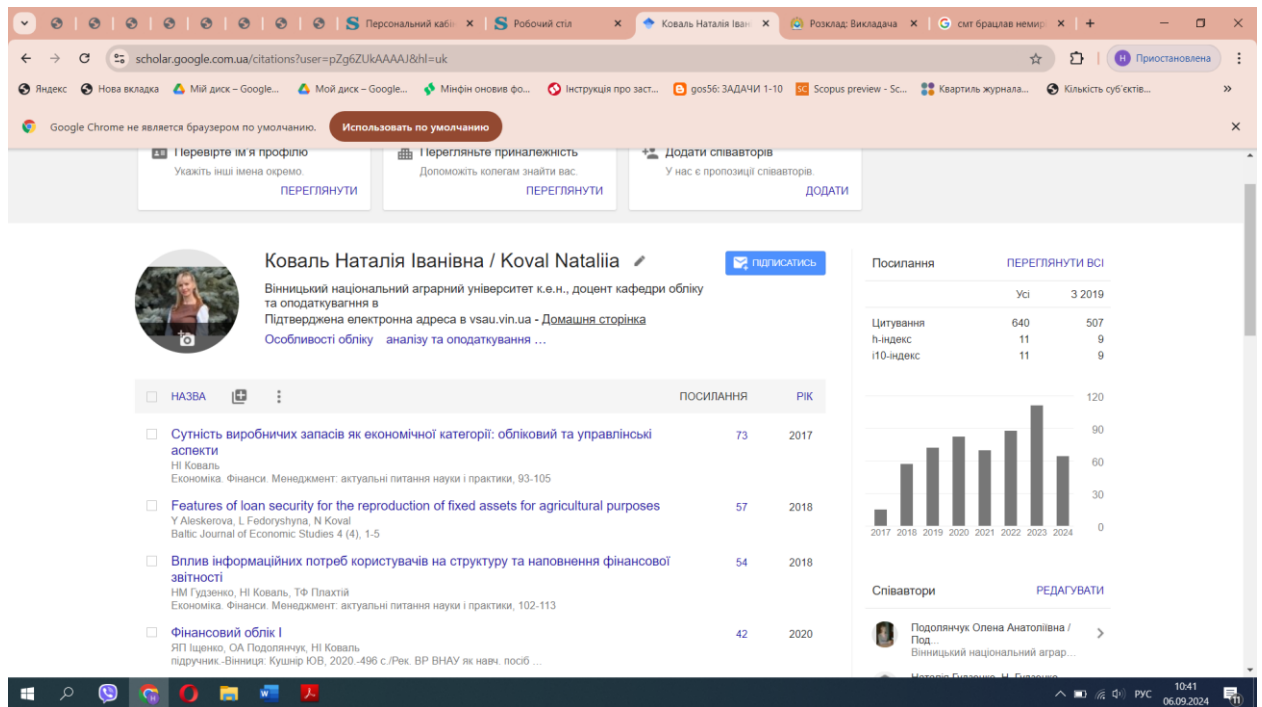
Персональний кабі ×
Робочий стіл ×
Коваль Наталія Іван ×
Розклад: Викладача ×
смт брацлав немир ×
+

scholar.google.com.ua/citations?user=pZg6ZUkAAAAJ&hl=uk
Приостановлена

Яндекс · Нова вкладка · Мій диск – Google... · Мой диск – Google... · Мінфін оновив фо... · Інструкція про заст... · gos56: ЗАДАЧИ 1-10 · Scopus preview - Sc... · Квартиль журнала... · Кількість суб'єктів...

Google Chrome не является браузером по умолчанию.
Использовать по умолчанию

Перевірте ім'я профілю
Укажіть інші імена окремо.
ПЕРЕГЛЯНУТИ

Перегляньте приналежність
Допоможіть колегам знайти вас.
ПЕРЕГЛЯНУТИ

Додати співавторів
У нас є пропозиції співавторів.
ДОДАТИ

Коваль Наталія Іванівна / Koval Nataliia
ПІДПИСАТИСЬ
Вінницький національний аграрний університет к.е.н., доцент кафедри обліку та оподаткувагння в
Підтверджена електронна адреса в vsau.vin.ua - Домашня сторінка
Особливості обліку аналізу та оподаткування ...

Посилання ПЕРЕГЛЯНУТИ ВСІ

| | Усі | З 2019 |
|---|---|---|
| Цитування | 640 | 507 |
| h-індекс | 11 | 9 |
| i10-індекс | 11 | 9 |

120 90 60 30 0
2017 2018 2019 2020 2021 2022 2023 2024

НАЗВА | ПОСИЛАННЯ | РІК

Сутність виробничих запасів як економічної категорії: обліковий та управлінські аспекти
НІ Коваль
Економіка. Фінанси. Менеджмент: актуальні питання науки і практики, 93-105
73 2017

Features of loan security for the reproduction of fixed assets for agricultural purposes
Y Aleskerova, L Fedoryshyna, N Koval
Baltic Journal of Economic Studies 4 (4), 1-5
57 2018

Вплив інформаційних потреб користувачів на структуру та наповнення фінансової звітності
НМ Гудзенко, НІ Коваль, ТФ Плахтій
Економіка. Фінанси. Менеджмент: актуальні питання науки і практики, 102-113
54 2018

Фінансовий облік І
ЯП Іщенко, ОА Подолянчук, НІ Коваль
підручник.-Вінниця: Кушнір ЮВ, 2020.-496 с./Рек. ВР ВНАУ як навч. посіб ...
42 2020

Співавтори РЕДАГУВАТИ
Подолянчук Олена Анатоліївна / Под...
Вінницький національний аграр...

РУС 10:41 06.09.2024